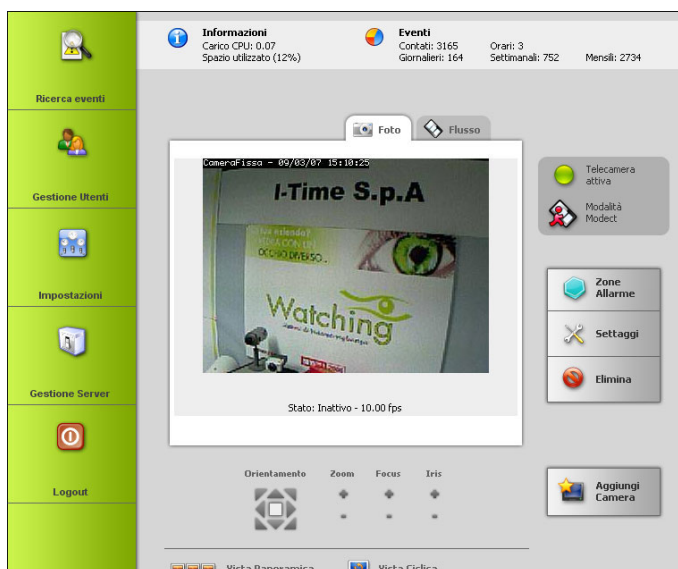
Ricerca eventi

Gestione Utenti

Impostazioni

Gestione Server

Logout

Informazioni
Carico CPU: 0.07
Spazio utilizzato (12%)

Eventi
Contati: 3165
Giornalieri: 164
Orari: 3
Settimanali: 752
Mensili: 2734

Foto
Flusso

CameraFissa - 09/03/07 15:10:25

I-Time S.p.A

Watching

Stato: Inattivo - 10.00 fps

Telecamera attiva

Modalità Modect

Zone Allarme

Settaggi

Elimina

Aggiungi Camera

Orientamento
Zoom
Focus
Iris
+
-
+
-
+
-

Vista Panoramica
Vista Ciclica